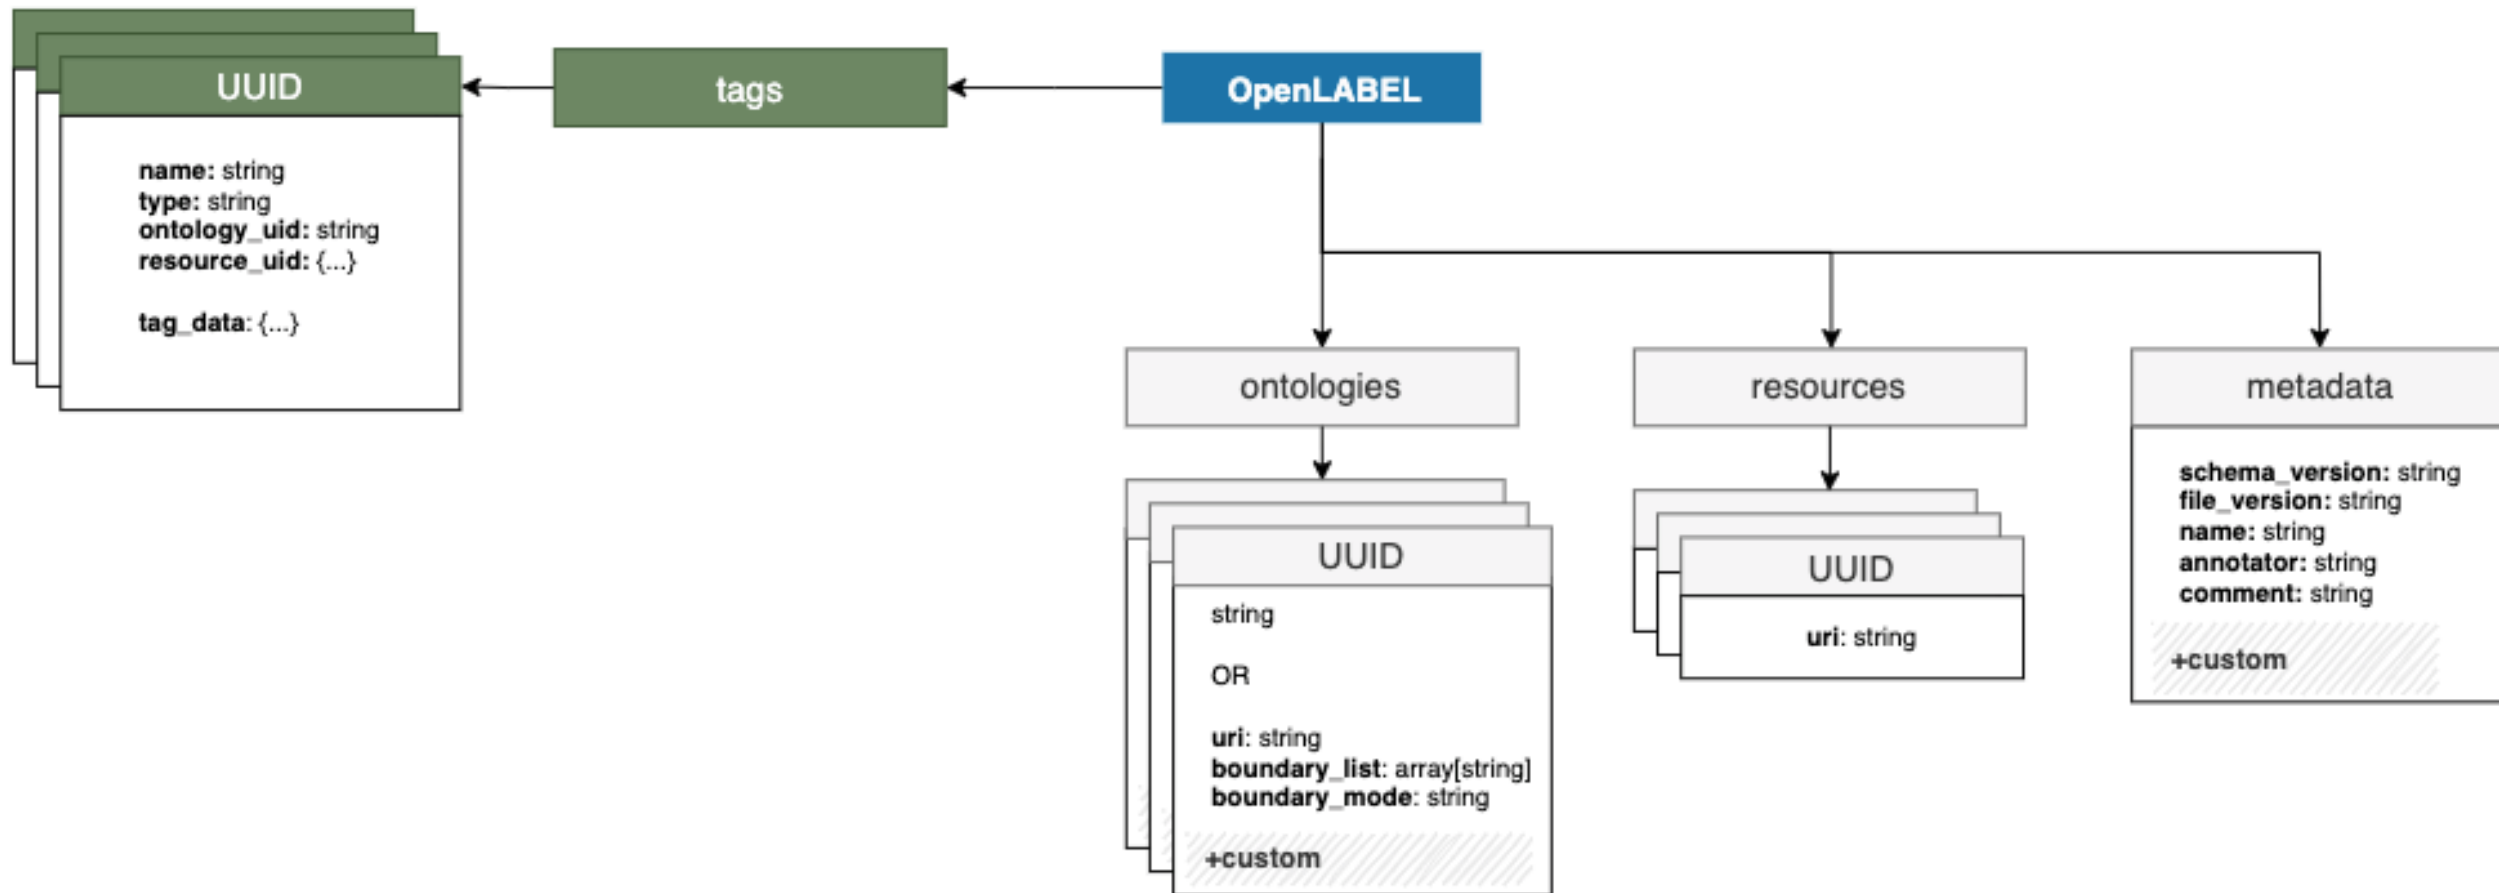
UUID

name: string
type: string
ontology_uid: string
resource_uid: {...}

tag_data: {...}

tags

OpenLABEL

ontologies

UUID

string

OR

uri: string
boundary_list: array[string]
boundary_mode: string

+custom

resources

UUID

uri: string

metadata

schema_version: string
file_version: string
name: string
annotator: string
comment: string

+custom